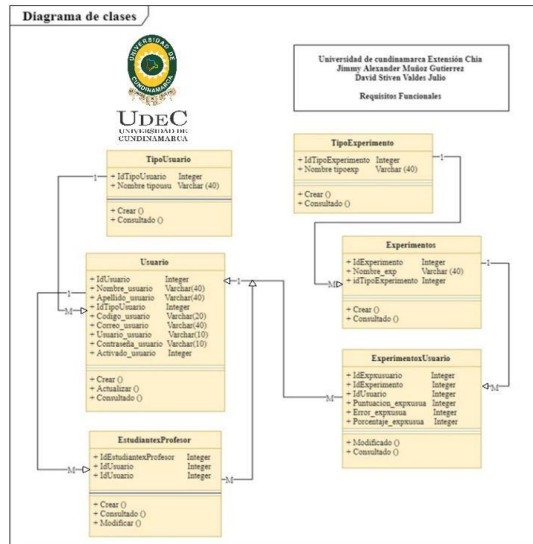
Diagrama de clases

UNIVERSIDAD DE CUNDINAMARCA

UDEC
UNIVERSIDAD DE CUNDINAMARCA

Universidad de cundinamarca Extensión Chía
Jimmy Alexander Muñoz Gutierrez
David Stiven Valdes Julio

Requisitos Funcionales

TipoUsuario
+ IdTipoUsuario Integer
+ Nombre tipousu Varchar (40)

+ Crear ()
+ Consultado ()

TipoExperimento
+ IdTipoExperimento Integer
+ Nombre tipoexp Varchar (40)

+ Crear ()
+ Consultado ()

Experimentos
+ IdExperimento Integer
+ Nombre_exp Varchar (40)
+ idTipoExperimento Integer

+ Crear ()
+ Consultado ()

Usuario
+ IdUsuario Integer
+ Nombre_usuario Varchar(40)
+ Apellido_usuario Varchar(40)
+ IdTipoUsuario Integer
+ Codigo_usuario Varchar(20)
+ Correo_usuario Varchar(40)
+ Usuario_usuario Varchar(10)
+ Contraseña_usuario Varchar(10)
+ Activado_usuario Integer

+ Crear ()
+ Actualizar ()
+ Consultado ()

ExperimentoxUsuario
+ IdExpxusuario Integer
+ IdExperimento Integer
+ IdUsuario Integer
+ Puntuacion_expxusua Integer
+ Error_expxusua Integer
+ Porcentaje_expxusua Integer

+ Modificado ()
+ Consultado ()

EstudiantexProfesor
+ IdEstudiantexProfesor Integer
+ IdUsuario Integer
+ IdUsuario Integer

+ Crear ()
+ Consultado ()
+ Modificar ()

1 M 1 M 1 M 1 M 1 M M M